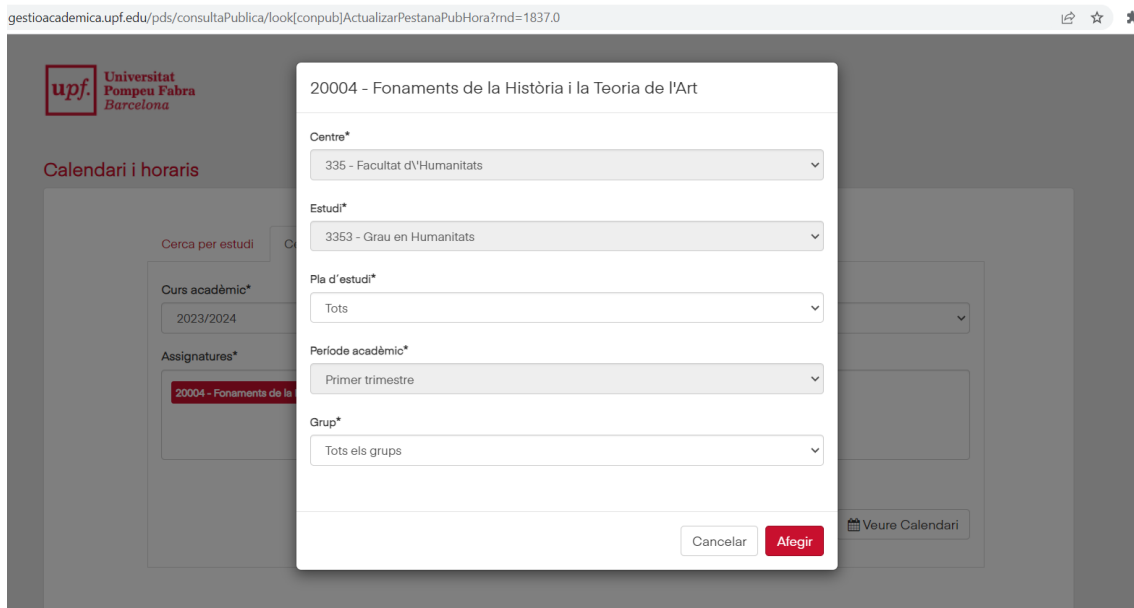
gestioacademica.upf.edu/pds/consultaPublica/look[conpub]ActualizarPestanaPubHora?rnd=1837.0

upf. Universitat Pompeu Fabra Barcelona

Calendari i horaris

Cerca per estudi Co

Curs acadèmic*

2023/2024

Assignatures*

20004 - Fonaments de la

Veure Calendari

20004 - Fonaments de la Història i la Teoria de l'Art

Centre*

335 - Facultat d\'Humanitats

Estudi*

3353 - Grau en Humanitats

Pla d´estudi*

Tots

Període acadèmic*

Primer trimestre

Grup*

Tots els grups

Cancelar Afegir